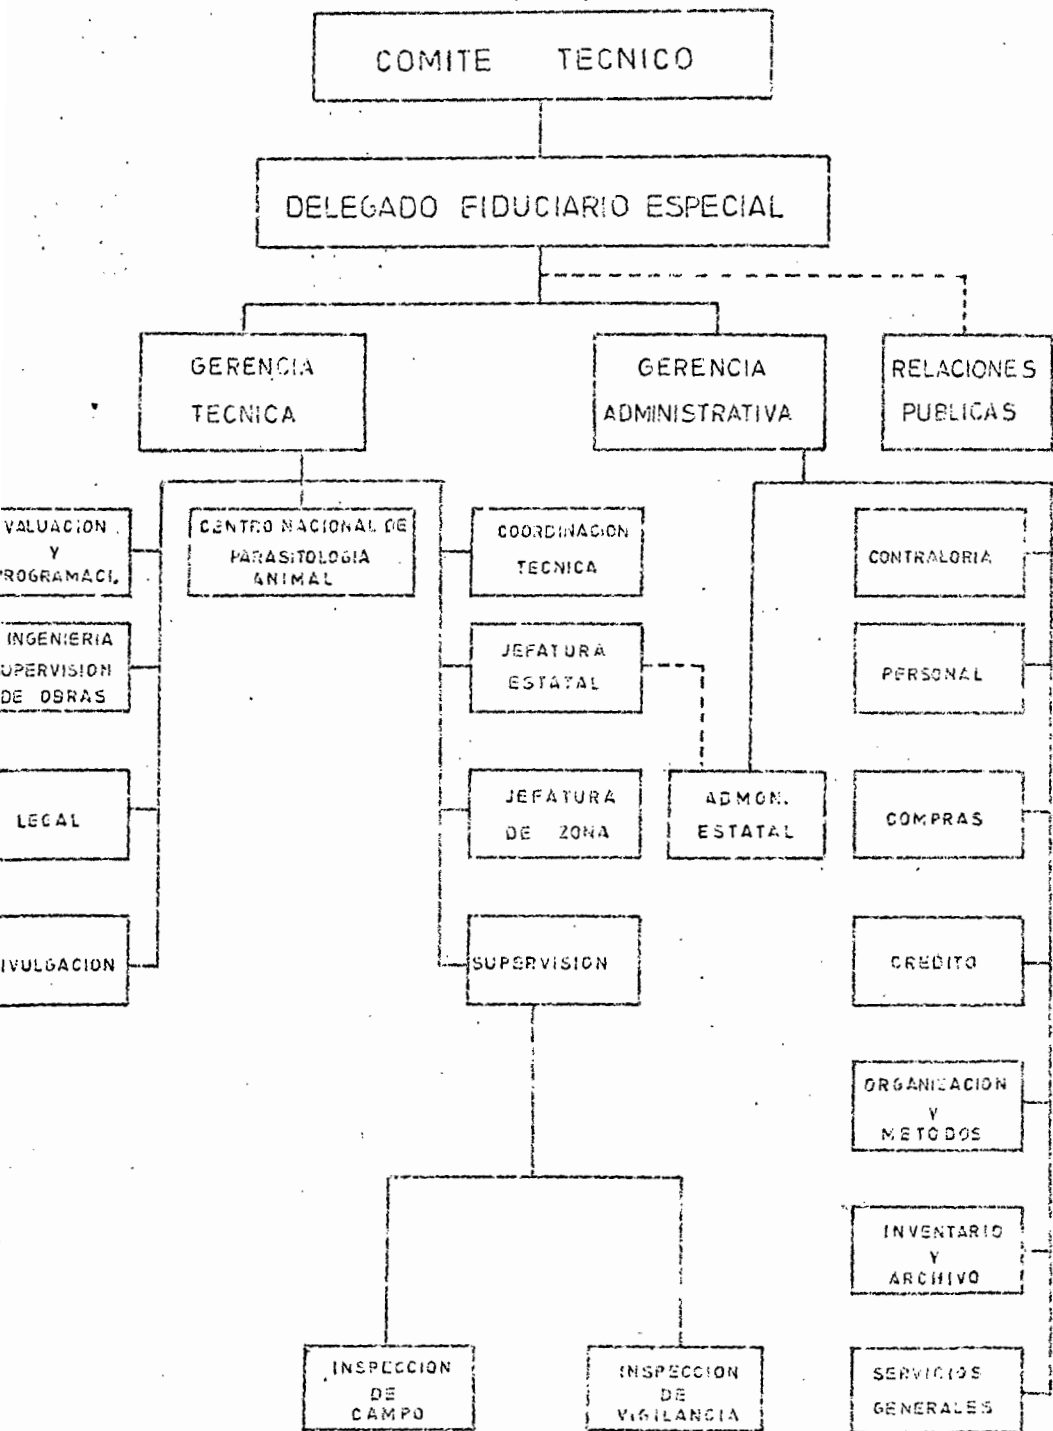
COMITE TECNICO

DELEGADO FIDUCIARIO ESPECIAL

GERENCIA TECNICA

GERENCIA ADMINISTRATIVA

RELACIONES PUBLICAS

VALUACION Y PROGRAMACI.

INGENIERIA UPERVISION DE OBRAS

LEGAL

IVULGACION

CENTRO NACIONAL DE PARASITOLOGIA ANIMAL

COORDINACION TECNICA

JEFATURA ESTATAL

JEFATURA DE ZONA

SUPERVISION

ADMON. ESTATAL

CONTRALORIA

PERSONAL

COMPRAS

CREDITO

ORGANIZACION Y METODOS

INVENTARIO Y ARCHIVO

SERVICIOS GENERALES

INSPECCION DE CAMPO

INSPECCION DE VIGILANCIA